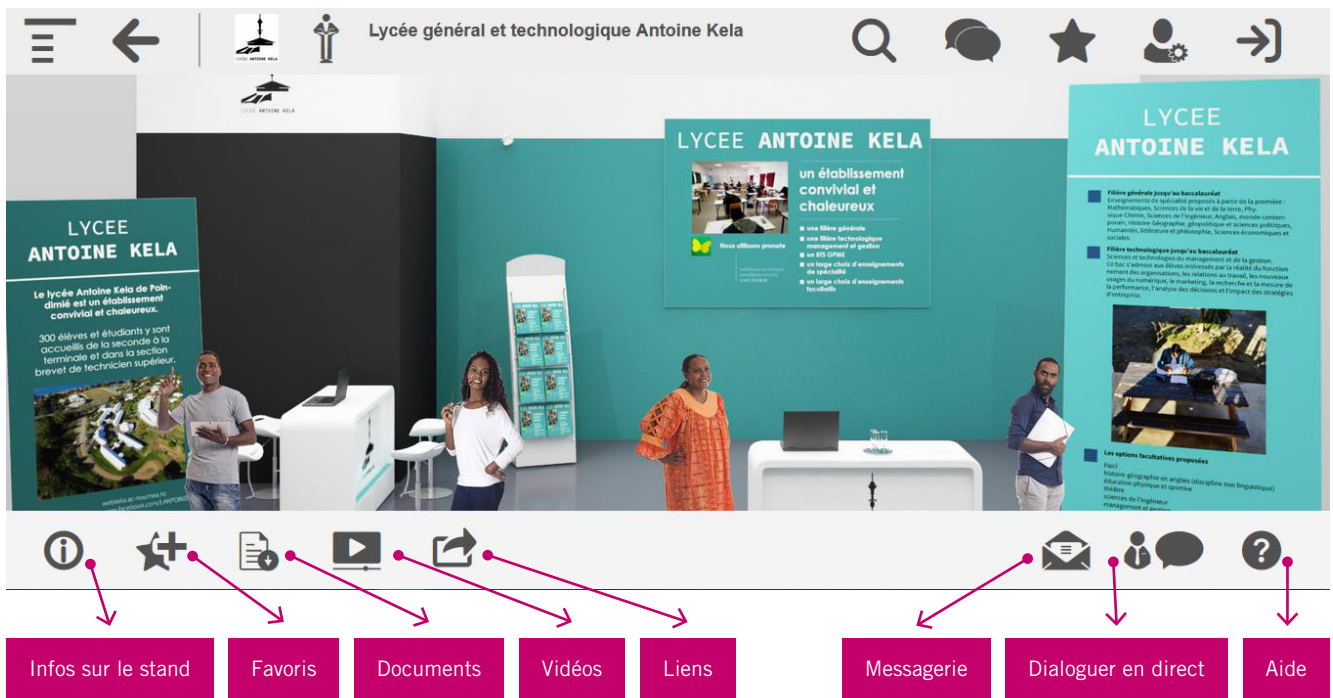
Lycée général et technologique Antoine Kela

LYCÉE ANTOINE KELA

LYCEE ANTOINE KELA

un établissement convivial et chaleureux

■ une filière générale
■ une filière technologique management et gestion
■ un BTS GPME
■ un large choix d'enseignements de spécialité
■ un large choix d'enseignements facultatifs

Nous utilisons pronote

LYCEE ANTOINE KELA

Le lycée Antoine Kela de Poindimié est un établissement convivial et chaleureux.

300 élèves et étudiants y sont accueillis de la seconde à la terminale et dans la section brevet de technicien supérieur.

webkela.ac-noumea.nc
www.facebook.com/LAKPOIND

LYCEE ANTOINE KELA

Filière générale jusqu'au baccalauréat
Enseignements de spécialité proposés à partir de la première : Mathématiques, Sciences de la vie et de la terre, Physique-Chimie, Sciences de l'ingénieur, Anglais, monde contemporain, Histoire-Géographie, géopolitique et sciences politiques, Humanités, littérature et philosophie, Sciences économiques et sociales.

Filière technologique jusqu'au baccalauréat
Sciences et technologies du management et de la gestion. Ce bac s'adresse aux élèves intéressés par la réalité du fonctionnement des organisations, les relations au travail, les nouveaux usages du numérique, le marketing, la recherche et la mesure de la performance, l'analyse des décisions et l'impact des stratégies d'entreprise.

Les options facultatives proposées
Paicî
histoire géographie en anglais (discipline non linguistique)
éducation physique et sportive
théâtre
sciences de l'ingénieur
management et gestion

Infos sur le stand
Favoris
Documents
Vidéos
Liens
Messagerie
Dialoguer en direct
Aide